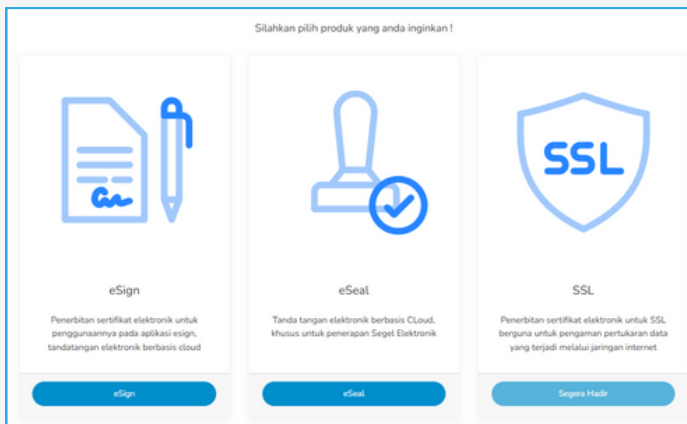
Silahkan pilih produk yang anda inginkan !

eSign

Penerbitan sertifikat elektronik untuk penggunaannya pada aplikasi esign, tandatangan elektronik berbasis cloud

eSign

SSL

eSeal

Tanda tangan elektronik berbasis CLoud, khusus untuk penerapan Segel Elektronik

eSeal

SSL

Penerbitan sertifikat elektronik untuk SSL berguna untuk pengaman pertukaran data yang terjadi melalui jaringan internet

Segera Hadir